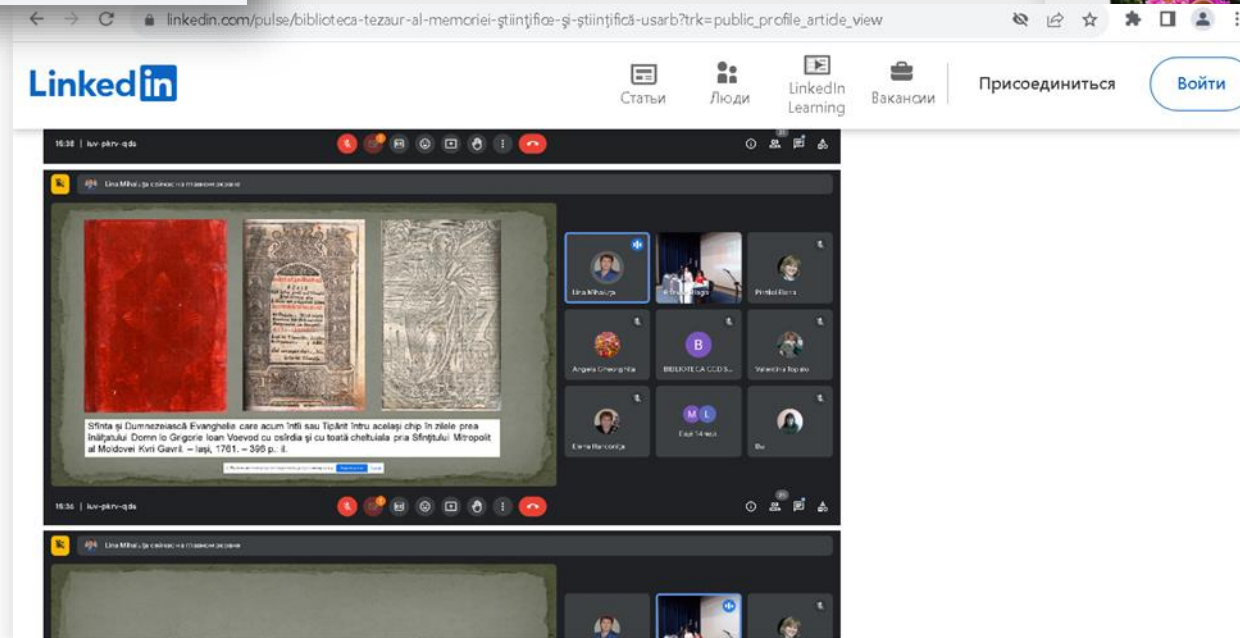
linkedin.com/pulse/biblioteca-tezaur-al-memoriei-ştiinţifice-şi-ştiinţifică-usarb?trk=public_profile_article_view

LinkedIn

Статьи

Люди

LinkedIn Learning

Вакансии

Присоединиться

Войти

16:38 | luv-pkrv-qds

Lina Mihaluţa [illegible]

Sfinta şi Dumnezeiască Evanghelie care acum întîi sau Tipărit întru acelaşi chip în zilele prea înălţatului Domn Io Grigorie Ioan Voevod cu osîrdia şi cu toată cheltuiala prea Sfinţitului Mitropolit al Moldovei Kyri Gavril. – Iaşi, 1761. – 396 p.: il.

Lina Mihaluţa

Prisăcaru Rena

Angela Gheorghita

B

BIBLIOTECA CCD S...

Valentina Topalu

Elena Harconiţa

M L

Ещё 14 чел.

Вы

16:38 | luv-pkrv-qds

Lina Mihaluţa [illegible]